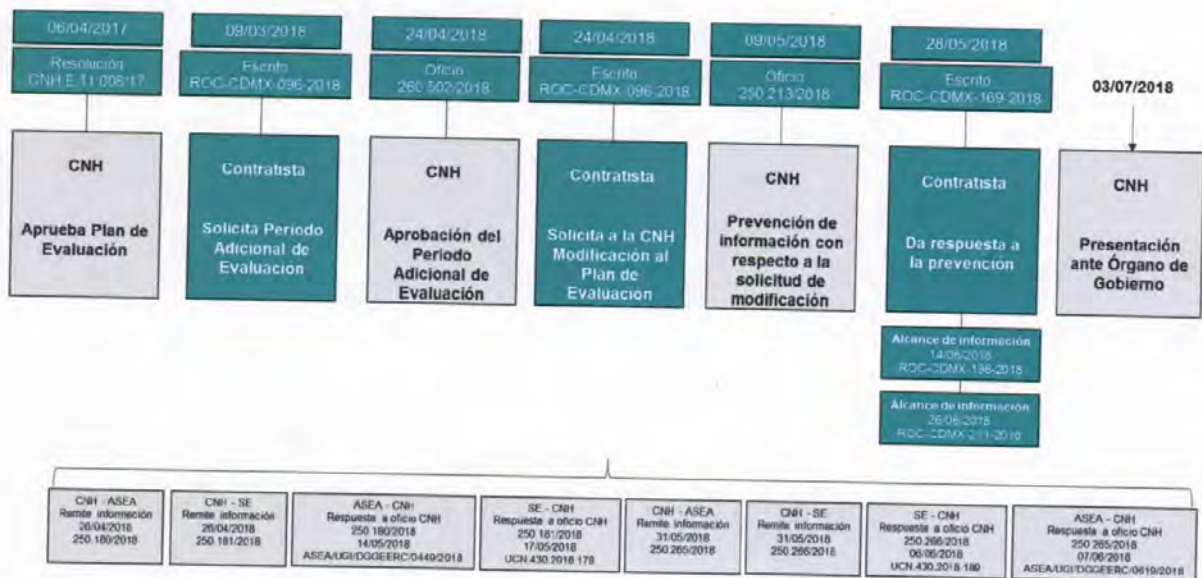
06/04/2017

Resolución CNH.E.11.008/17

CNH

Aprueba Plan de Evaluación

09/03/2018

Escrito ROC-CDMX-096-2018

Contratista

Solicita Periodo Adicional de Evaluación

24/04/2018

Oficio 250.502/2018

CNH

Aprobación del Periodo Adicional de Evaluación

24/04/2018

Escrito ROC-CDMX-096-2018

Contratista

Solicita a la CNH Modificación al Plan de Evaluación

09/05/2018

Oficio 250.213/2018

CNH

Prevención de información con respecto a la solicitud de modificación

28/05/2018

Escrito ROC-CDMX-169-2018

Contratista

Da respuesta a la prevención

Alcance de información 14/06/2018 ROC-CDMX-196-2018

Alcance de información 26/06/2018 ROC-CDMX-211-2018

03/07/2018

CNH

Presentación ante Órgano de Gobierno

CNH - ASEA Remite información 26/04/2018 250.180/2018

CNH - SE Remite información 26/04/2018 250.181/2018

ASEA - CNH Respuesta a oficio CNH 250.180/2018 14/05/2018 ASEA/UGI/DGGEERC/0449/2018

SE - CNH Respuesta a oficio CNH 250.181/2018 17/05/2018 UCN.430.2018.178

CNH - ASEA Remite información 31/05/2018 250.265/2018

CNH - SE Remite información 31/05/2018 250.266/2018

SE - CNH Respuesta a oficio CNH 250.266/2018 06/06/2018 UCN.430.2018.189

ASEA - CNH Respuesta a oficio CNH 250.265/2018 07/06/2018 ASEA/UGI/DGGEERC/0619/2018